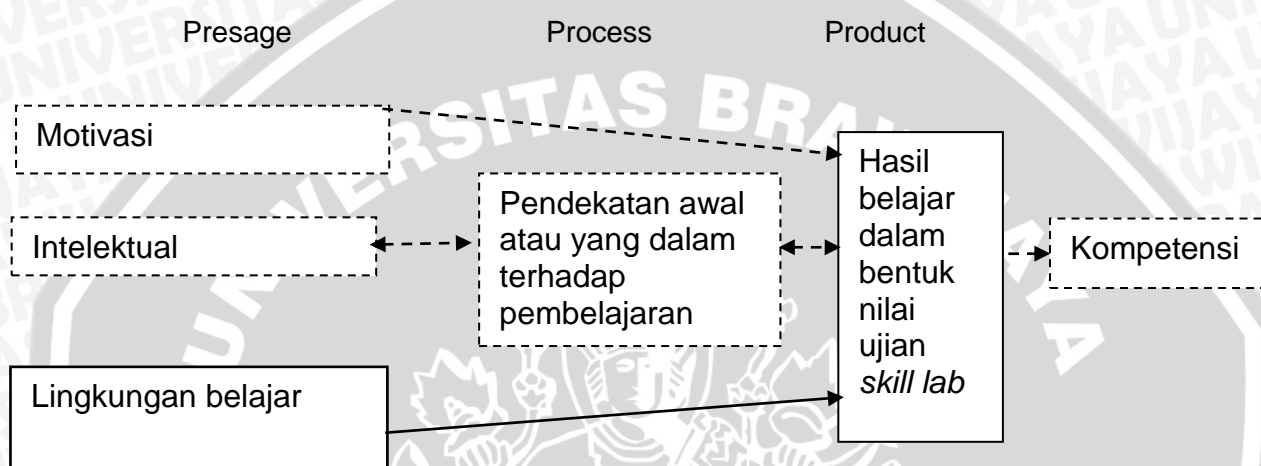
Presage Process Product

Motivasi

Intelektual

Pendekatan awal atau yang dalam terhadap pembelajaran

Hasil belajar dalam bentuk nilai ujian *skill lab*

Kompetensi

Lingkungan belajar

UNIVERSITAS BRAWIJAYA